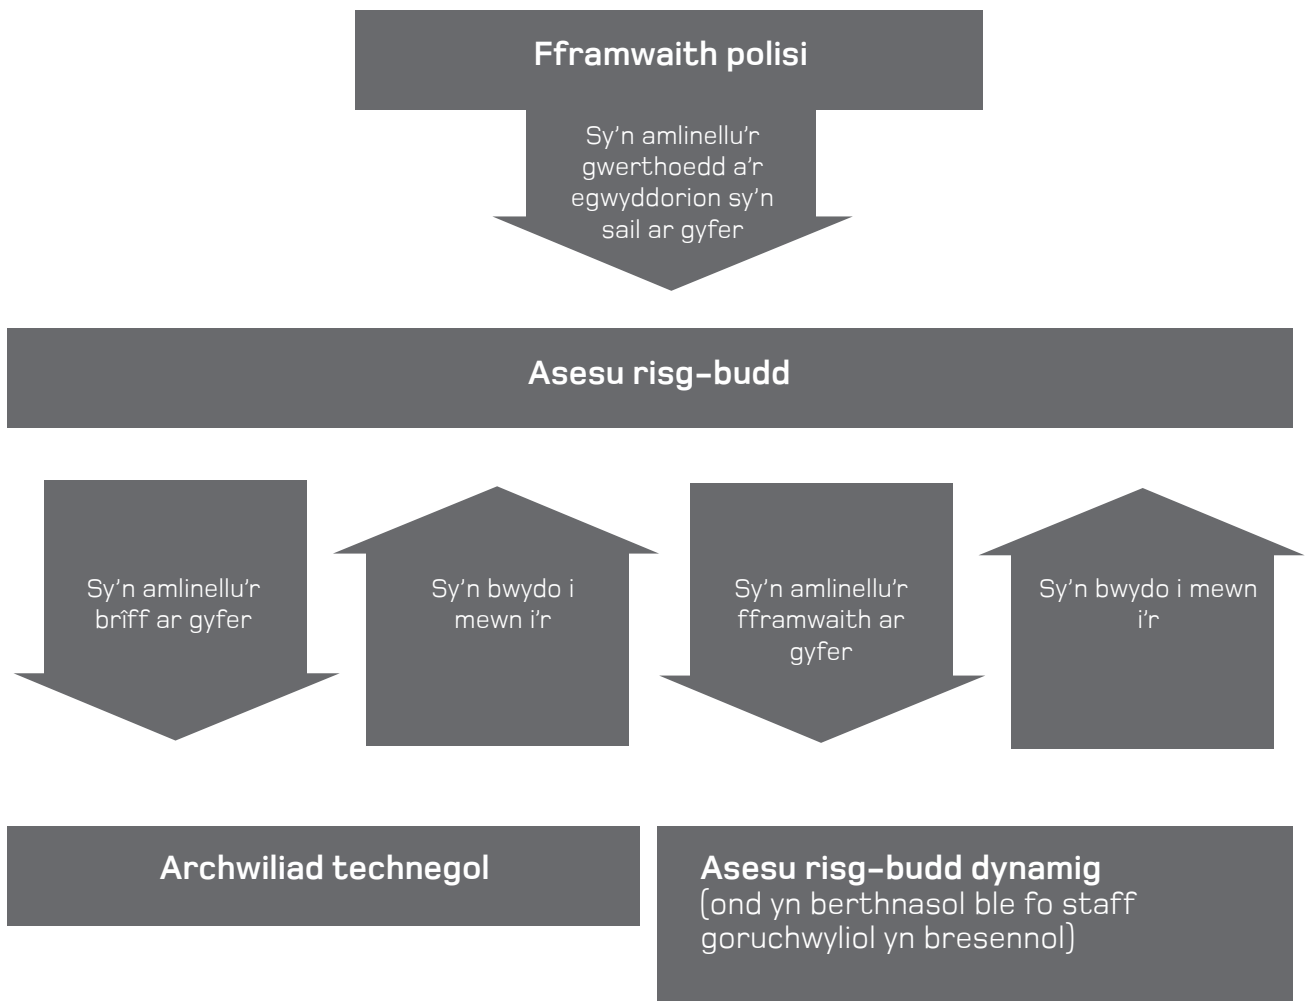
Fframwaith polisi

Sy'n amlinellu'r gwerthoedd a'r egwyddorion sy'n sail ar gyfer

Asesu risg-budd

Sy'n amlinellu'r brîff ar gyfer

Sy'n bwydo i mewn i'r

Sy'n amlinellu'r fframwaith ar gyfer

Sy'n bwydo i mewn i'r

Archwiliad technegol

Asesu risg-budd dynamig
(ond yn berthnasol ble fo staff goruchwyliol yn bresennol)